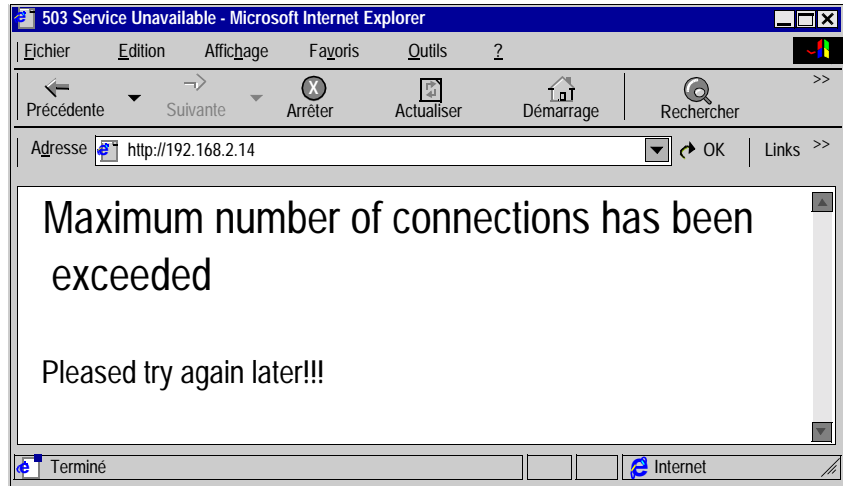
503 Service Unavailable - Microsoft Internet Explorer

Fichier Edition Affichage Favoris Outils ?

Précédente Suivante Arrêter Actualiser Démarrage Rechercher >>

Adresse http://192.168.2.14 OK Links >>

Maximum number of connections has been exceeded

Pleased try again later!!!

Terminé Internet